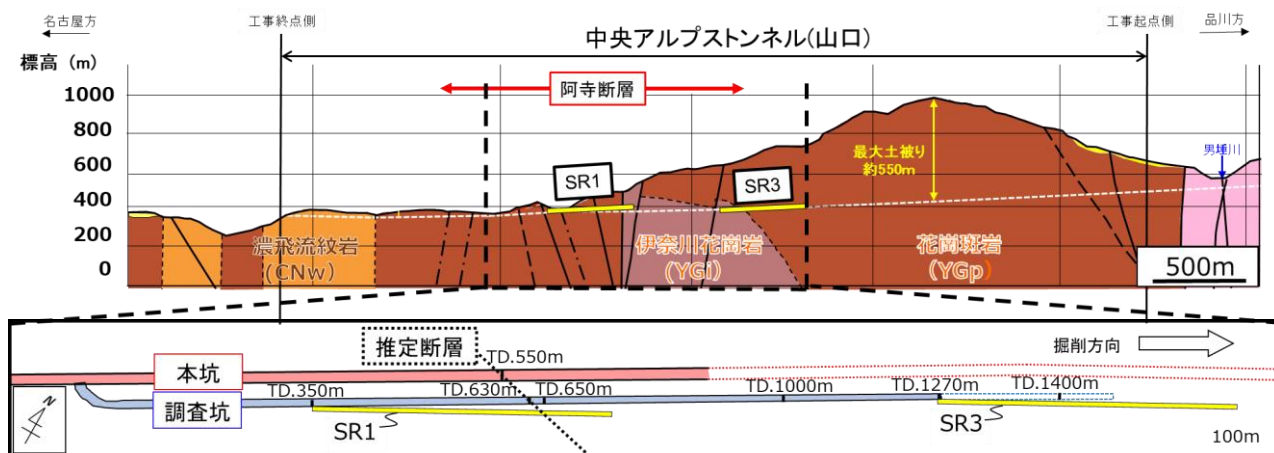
名古屋方

工事終点側

中央アルプストンネル(山口)

工事起点側

品川方

標高 (m)

1000

800

600

400

200

0

阿寺断層

SR1

SR3

最大土被り
約550m

男埵川

濃飛流紋岩
(CNw)

伊奈川花崗岩
(YGi)

花崗斑岩
(YGp)

500m

推定断層

TD.550m

掘削方向

本坑

TD.350m

TD.630m

TD.650m

TD.1000m

TD.1270m

TD.1400m

調査坑

N

SR1

SR3

100m